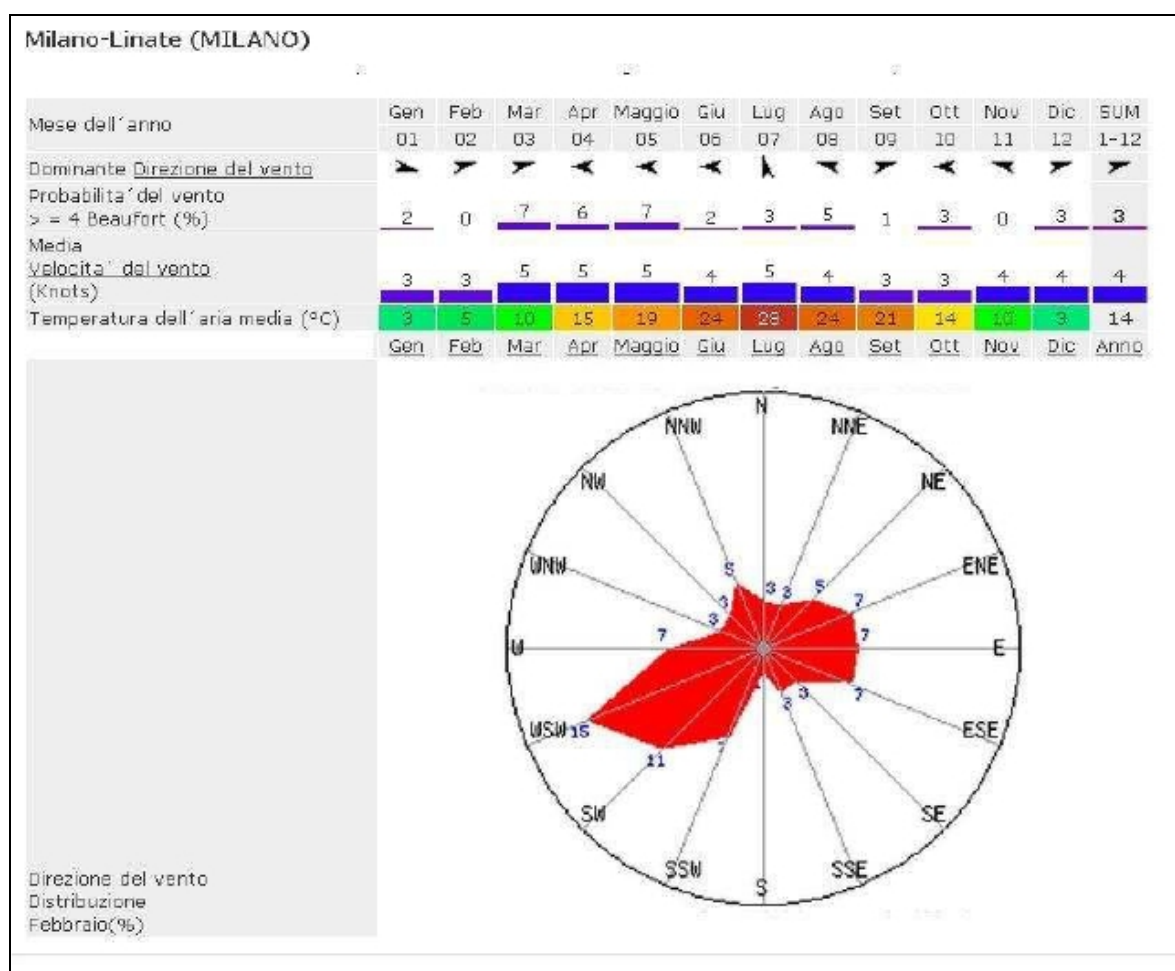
Milano-Linate (MILANO)

| Mese dell´anno | Gen 01 | Feb 02 | Mar 03 | Apr 04 | Maggio 05 | Giu 06 | Lug 07 | Ago 08 | Set 09 | Ott 10 | Nov 11 | Dic 12 | SUM 1-12 |
|---|---|---|---|---|---|---|---|---|---|---|---|---|---|
| Dominante Direzione del vento | | | | | | | | | | | | | |
| Probabilita´del vento > = 4 Beaufort (%) | 2 | 0 | 7 | 6 | 7 | 2 | 3 | 5 | 1 | 3 | 0 | 3 | 3 |
| Media Velocita´ del vento (Knots) | 3 | 3 | 5 | 5 | 5 | 4 | 5 | 4 | 3 | 3 | 4 | 4 | 4 |
| Temperatura dell´aria media (°C) | 3 | 5 | 10 | 15 | 19 | 24 | 28 | 24 | 21 | 14 | 10 | 3 | 14 |
| | Gen | Feb | Mar | Apr | Maggio | Giu | Lug | Ago | Set | Ott | Nov | Dic | Anno |

N
NNE
NE
ENE
E
ESE
SE
SSE
S
SSW
SW
WSW
W
WNW
NW
NNW
3 3 5 7 7 7 3 3 7 11 15 7 3 3 5

Direzione del vento
Distribuzione
Febbraio(%)